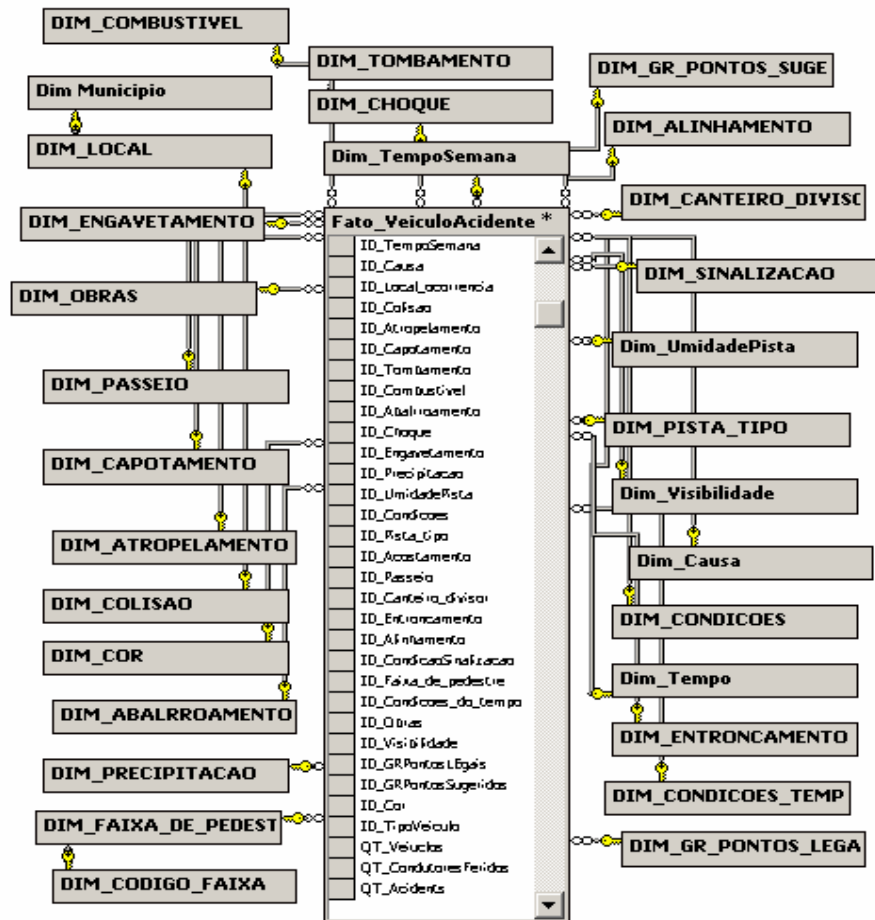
DIM_COMBUSTIVEL

DIM_TOMBAMENTO

DIM_GR_PONTOS_SUGE

Dim Municipio

DIM_CHOQUE

DIM_ALINHAMENTO

DIM_LOCAL

Dim_TempoSemana

DIM_ENGAVETAMENTO

Fato_VeiculoAcidente *

DIM_CANTEIRO_DIVISO

ID_TempoSemana
ID_Causa
ID_Local_ocorrencia
ID_Colisao
ID_Atropelamento
ID_Capotamento
ID_Tombamento
ID_Combustivel
ID_Abalroamento
ID_Choque
ID_Engavetamento
ID_Precipitacao
ID_UmidadePista
ID_Condicoes
ID_Pista_tipo
ID_Acostamento
ID_Passeio
ID_Canteiro_divisor
ID_Entroncamento
ID_Alinhamento
ID_CondicaoSinalizacao
ID_Faixa_de_pedestre
ID_Condicoes_do_tempo
ID_Obras
ID_Visibilidade
ID_GRPontosLegais
ID_GRPontosSugeridos
ID_Cor
ID_TipoVeiculo
QT_Veiculos
QT_CondutoresFeridos
QT_Acidents

DIM_SINALIZACAO

DIM_OBRAS

Dim_UmidadePista

DIM_PASSEIO

DIM_PISTA_TIPO

DIM_CAPOTAMENTO

Dim_Visibilidade

DIM_ATROPELAMENTO

Dim_Causa

DIM_COLISAO

DIM_CONDICOES

DIM_COR

Dim_Tempo

DIM_ABALRROAMENTO

DIM_ENTRONCAMENTO

DIM_PRECIPITACAO

DIM_CONDICOES_TEMP

DIM_FAIXA_DE_PEDEST

DIM_GR_PONTOS_LEGA

DIM_CODIGO_FAIXA